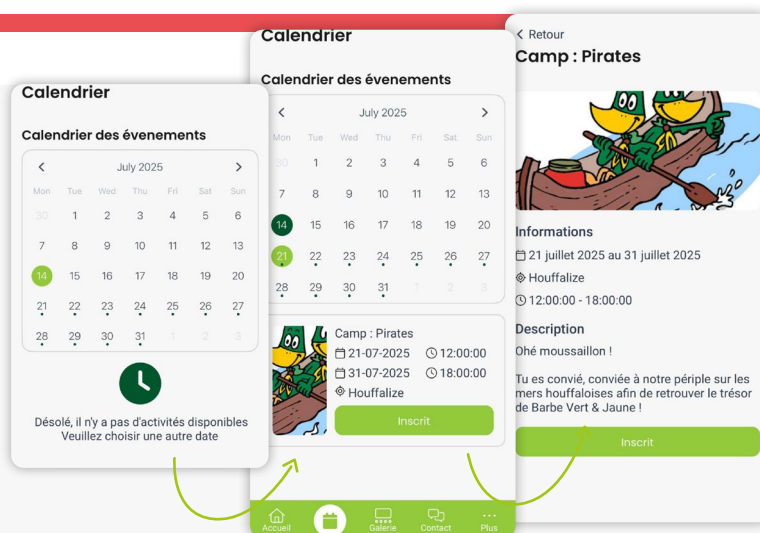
Calendrier

Calendrier des évenements

July 2025

| Mon | Tue | Wed | Thu | Fri | Sat | Sun |
|---|---|---|---|---|---|---|
| 30 | 1 | 2 | 3 | 4 | 5 | 6 |
| 7 | 8 | 9 | 10 | 11 | 12 | 13 |
| 14 | 15 | 16 | 17 | 18 | 19 | 20 |
| 21 | 22 | 23 | 24 | 25 | 26 | 27 |
| 28 | 29 | 30 | 31 | 1 | 2 | 3 |

Désolé, il n'y a pas d'activités disponibles
Veuillez choisir une autre date

Calendrier

Calendrier des évenements

July 2025

| Mon | Tue | Wed | Thu | Fri | Sat | Sun |
|---|---|---|---|---|---|---|
| 30 | 1 | 2 | 3 | 4 | 5 | 6 |
| 7 | 8 | 9 | 10 | 11 | 12 | 13 |
| 14 | 15 | 16 | 17 | 18 | 19 | 20 |
| 21 | 22 | 23 | 24 | 25 | 26 | 27 |
| 28 | 29 | 30 | 31 | 1 | 2 | 3 |

Camp : Pirates
21-07-2025 12:00:00
31-07-2025 18:00:00
Houffalize
Inscrit

Accueil Galerie Contact Plus

Retour
Camp : Pirates

Informations
21 juillet 2025 au 31 juillet 2025
Houffalize
12:00:00 - 18:00:00

Description
Ohé moussaillon !

Tu es convié, conviée à notre périple sur les mers houffaloises afin de retrouver le trésor de Barbe Vert & Jaune !

Inscrit